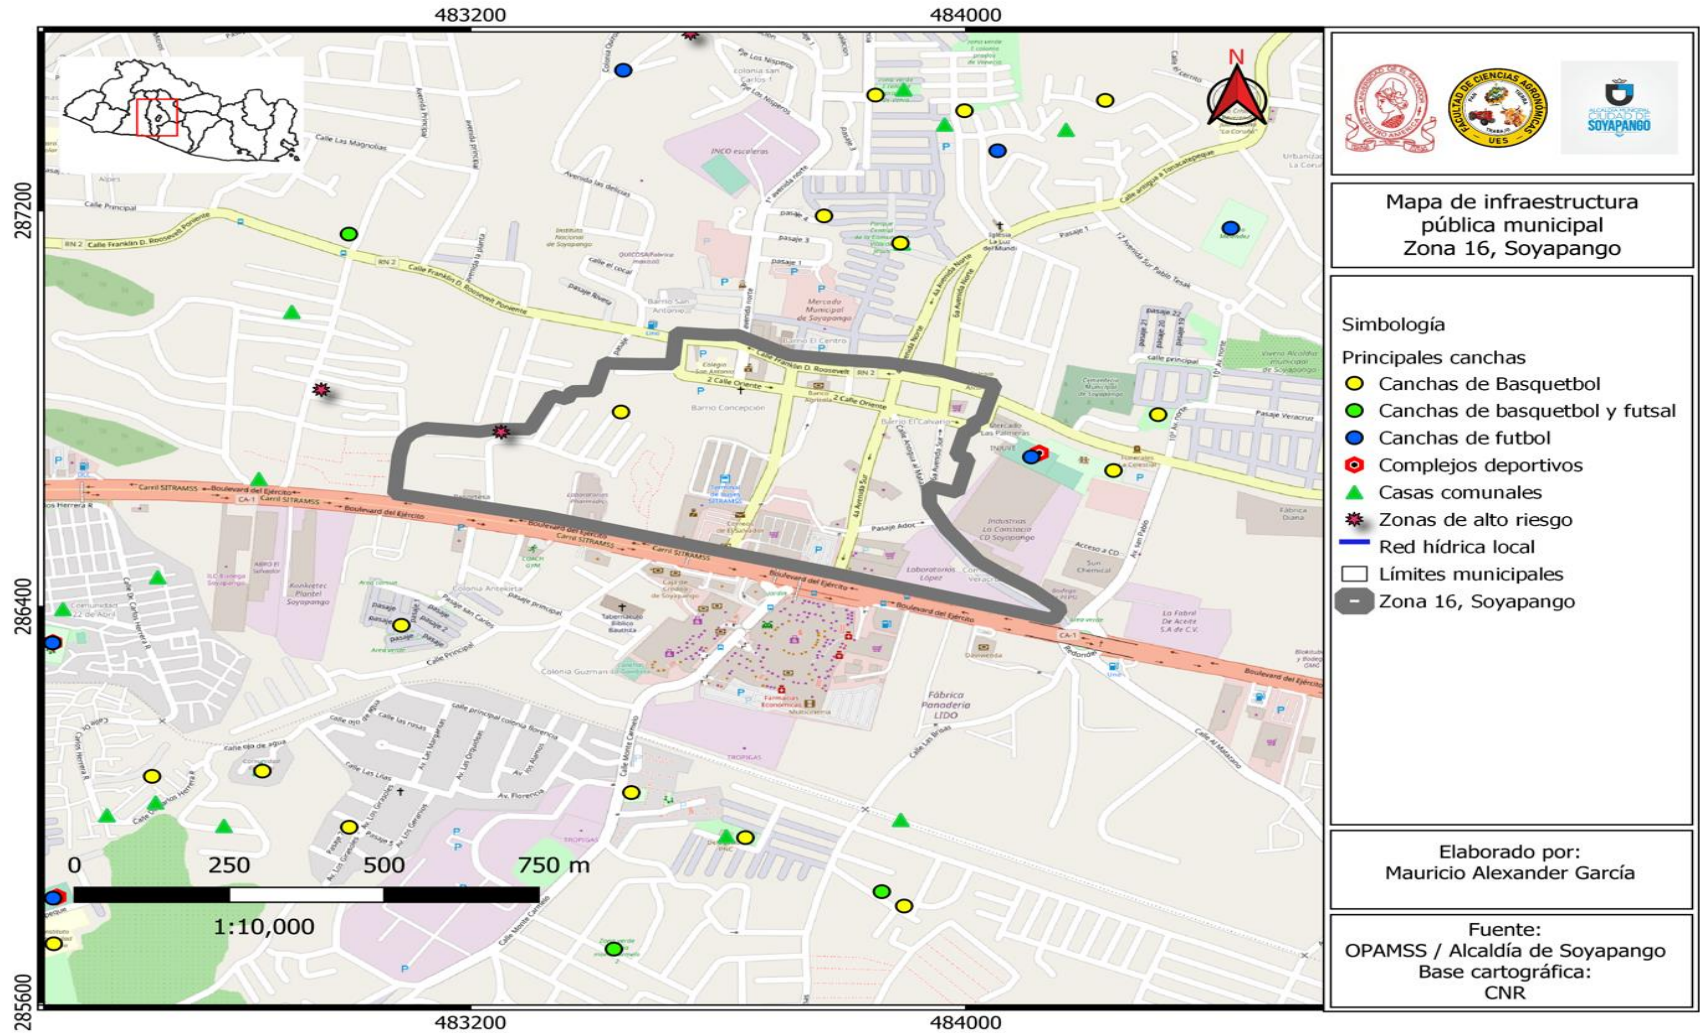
483200

484000

287200

286400

285600

483200

484000

N

FACULTAD DE CIENCIAS AGRONÓMICAS

UES

ALCALDÍA MUNICIPAL CIUDAD DE SOYAPANGO

Mapa de infraestructura pública municipal Zona 16, Soyapango

Simbología

Principales canchas

Canchas de Basquetbol

Canchas de basquetbol y futsal

Canchas de futbol

Complejos deportivos

Casas comunales

Zonas de alto riesgo

Red hídrica local

Límites municipales

Zona 16, Soyapango

Elaborado por: Mauricio Alexander García

Fuente: OPAMSS / Alcaldía de Soyapango Base cartográfica: CNR

0 250 500 750 m

1:10,000

Calle Franklin D. Roosevelt Poniente

Boulevard del Ejército

Carril SITRAMSS

Calle Principal

Calle Las Magnolias

Mercado Municipal de Soyapango

Barrio El Centro

2 Calle Oriente

Barrio Concepción

Barrio El Calvario

Pasaje Veracruz

Industrias La Constancia CD Soyapango

Laboratorios López

Fábrica Panadería LIDO

Colonia Guzmán

Av. Florencia

Calle Monte Carmelo

Calle Al Matazano

Tabernáculo Bíblico Bautista

Calle principal colonia Florencia